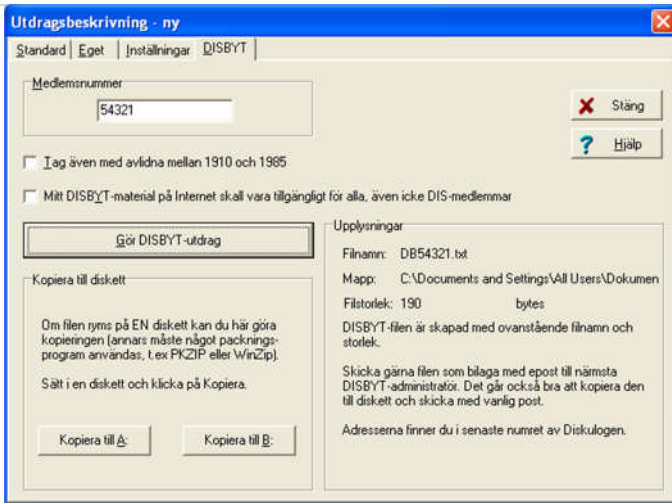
Utdragsbeskrivning - ny

Standard | Eget | Inställningar | DISBYT

Medlemsnummer

54321

Stäng

Hjälp

Tag även med avlidna mellan 1910 och 1985

Mitt DISBYT-material på Internet skall vara tillgängligt för alla, även icke DIS-medlemmar

Gör DISBYT-utdrag

Kopiera till diskett

Om filen ryms på EN diskett kan du här göra kopieringen (annars måste något packningsprogram användas, t.ex PKZIP eller WinZip).

Sätt i en diskett och klicka på Kopiera.

Kopiera till A:

Kopiera till B:

Upplysningar

Filnamn: DB54321.txt

Mapp: C:\Documents and Settings\All Users\Dokumen

Filstorlek: 190 bytes

DISBYT-filen är skapad med ovanstående filnamn och storlek.

Skicka gärna filen som bilaga med epost till närmsta DISBYT-administratör. Det går också bra att kopiera den till diskett och skicka med vanlig post.

Adresserna finner du i senaste numret av Diskulogen.